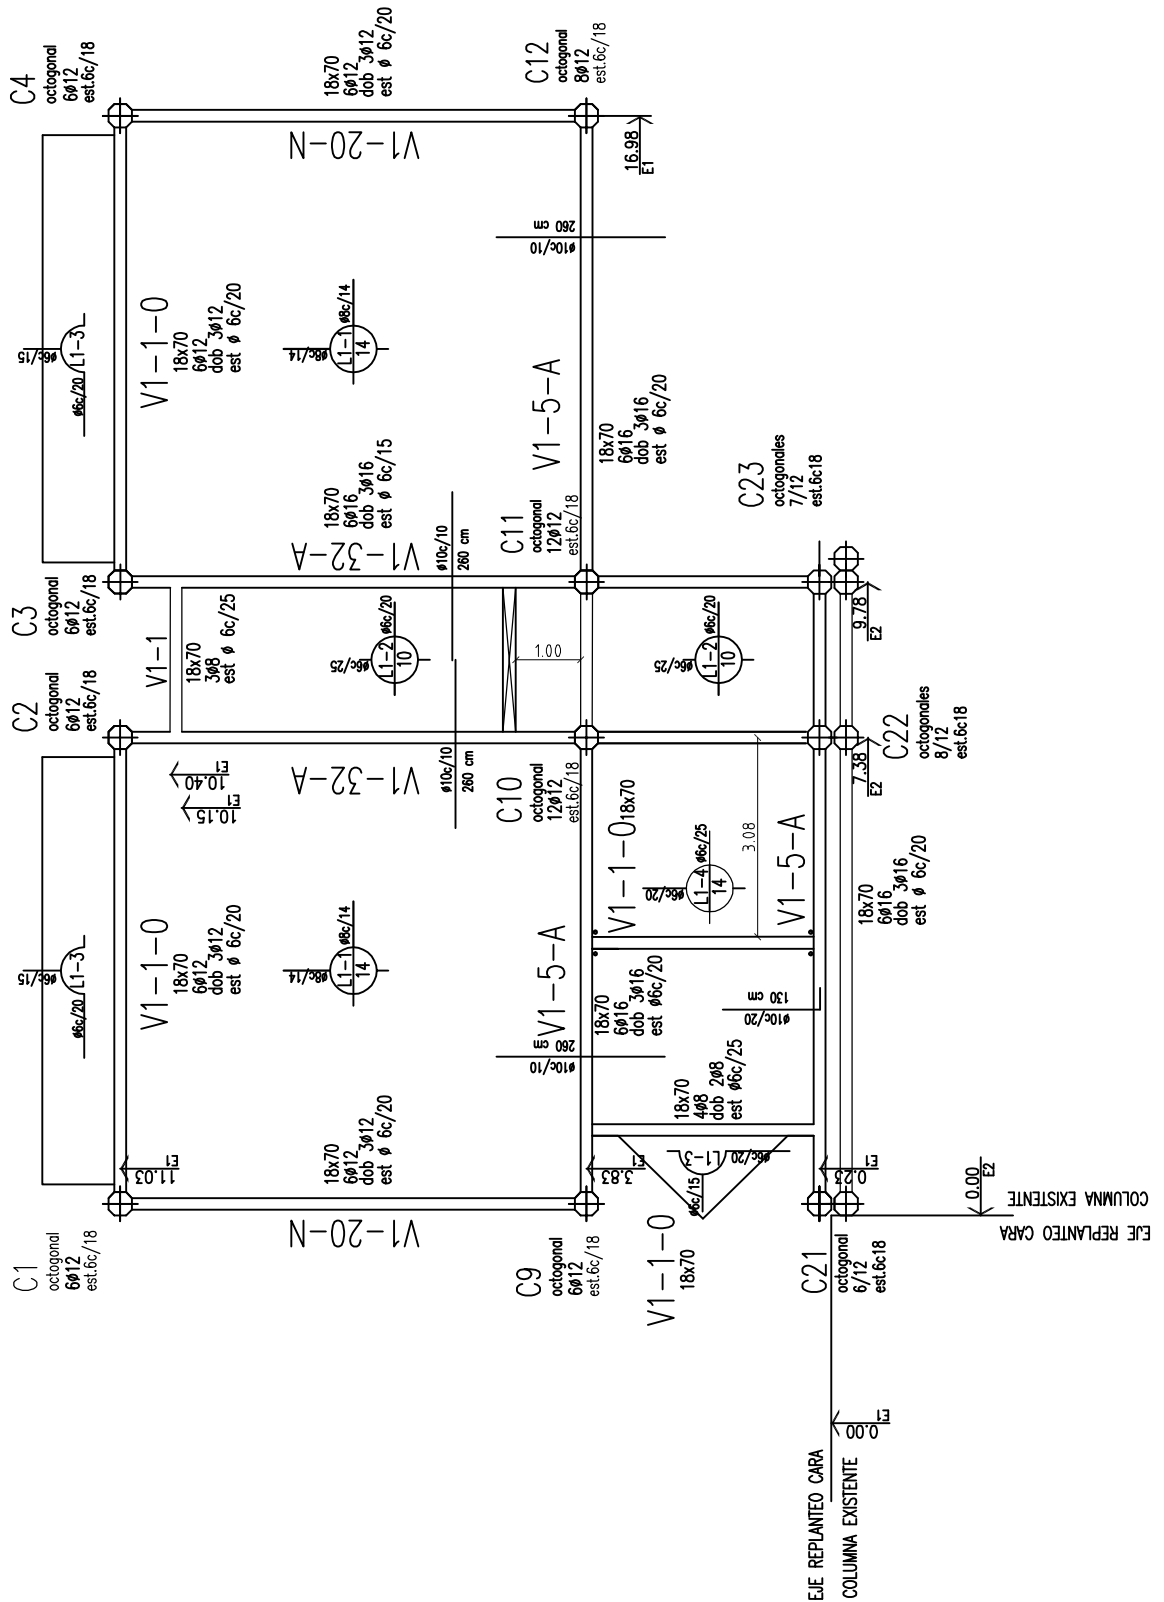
C4
octogonal
6ø12
est.6c/18

18x70
6ø12
dob 3ø12
est ø 6c/20

C12
8ø12
octogonal
est.6c/18

V1-20-N

16.98
E1

260 cm
ø10c/10

V1-1-0
18x70
6ø12
dob 3ø12
est ø 6c/20

ø6c/15
ø6c/20 L1-3

L1-1 ø8c/14
14
ø8c/14

V1-5-A
18x70
6ø16
dob 3ø16
est ø 6c/20

C23
octogonales
7/12
est.6c18

18x70
6ø16
dob 3ø16
est ø 6c/15

V1-32-A

ø10c/10
260 cm

C11
octogonal
12ø12
est.6c/18

C3
octogonal
6ø12
est.6c/18

V1-1

18x70
3ø8
est ø 6c/25

L1-2 ø6c/20
10
ø6c/25

1.00

L1-2 ø6c/20
10
ø6c/25

9.78
E2

C2
octogonal
6ø12
est.6c/18

10.40
E1
10.15
E1

V1-32-A

ø10c/10
260 cm

C10
octogonal
12ø12
est.6c/18

V1-1-0 18x70

L1-4 ø6c/25
14
ø6c/20

3.08

V1-5-A

7.38
E2

C22
octogonales
8/12
est.6c18

18x70
6ø16
dob 3ø16
est ø 6c/20

V1-1-0
18x70
6ø12
dob 3ø12
est ø 6c/20

ø6c/15
ø6c/20 L1-3

L1-1 ø8c/14
14
ø8c/14

V1-5-A
18x70
6ø16
dob 3ø16
est ø6c/20

130 cm
ø10c/20

260 cm
ø10c/10

18x70
4ø8
dob 2ø8
est ø6c/25

ø6c/20 L1-3
ø6c/15

18x70
6ø12
dob 3ø12
est ø 6c/20

11.03
E1

3.83
E1

0.23
E1

0.00
E2

COLUMNA EXISTENTE
EJE REPLANTEO CARA

V1-20-N

C1
octogonal
6ø12
est.6c/18

C9
octogonal
6ø12
est.6c/18

V1-1-0
18x70

C21
octogonal
6/12
est.6c18

0.00
E1

EJE REPLANTEO CARA
COLUMNA EXISTENTE